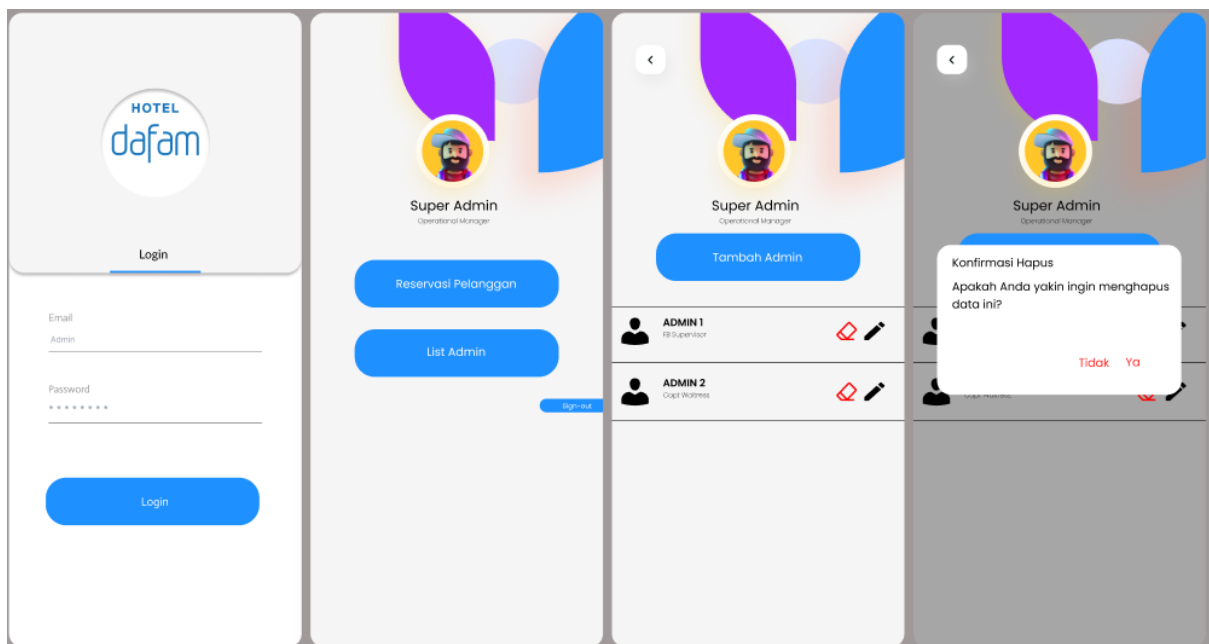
HOTEL
dafam

Login

Email
Admin

Password
••••••••

Login

Super Admin
Operational Manager

Reservasi Pelanggan

List Admin

Sign-out

‹

Super Admin
Operational Manager

Tambah Admin

ADMIN 1
FB Supervisor

ADMIN 2
Capt Waitress

‹

Super Admin
Operational Manager

Konfirmasi Hapus

Apakah Anda yakin ingin menghapus data ini?

Tidak Ya

Capt Waitress